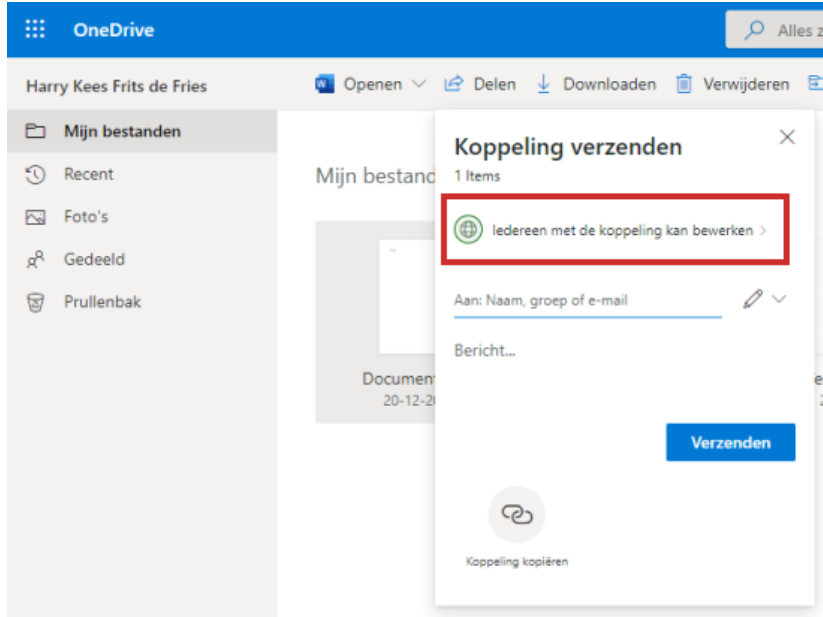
OneDrive

Alles z

Harry Kees Frits de Fries

Openen Delen Downloaden Verwijderen

Mijn bestanden
Recent
Foto's
Gedeeld
Prullenbak

Mijn bestand

Document
20-12-2

Koppeling verzenden
1 Items

Iedereen met de koppeling kan bewerken >

Aan: Naam, groep of e-mail

Bericht...

Verzenden

Koppeling kopiëren